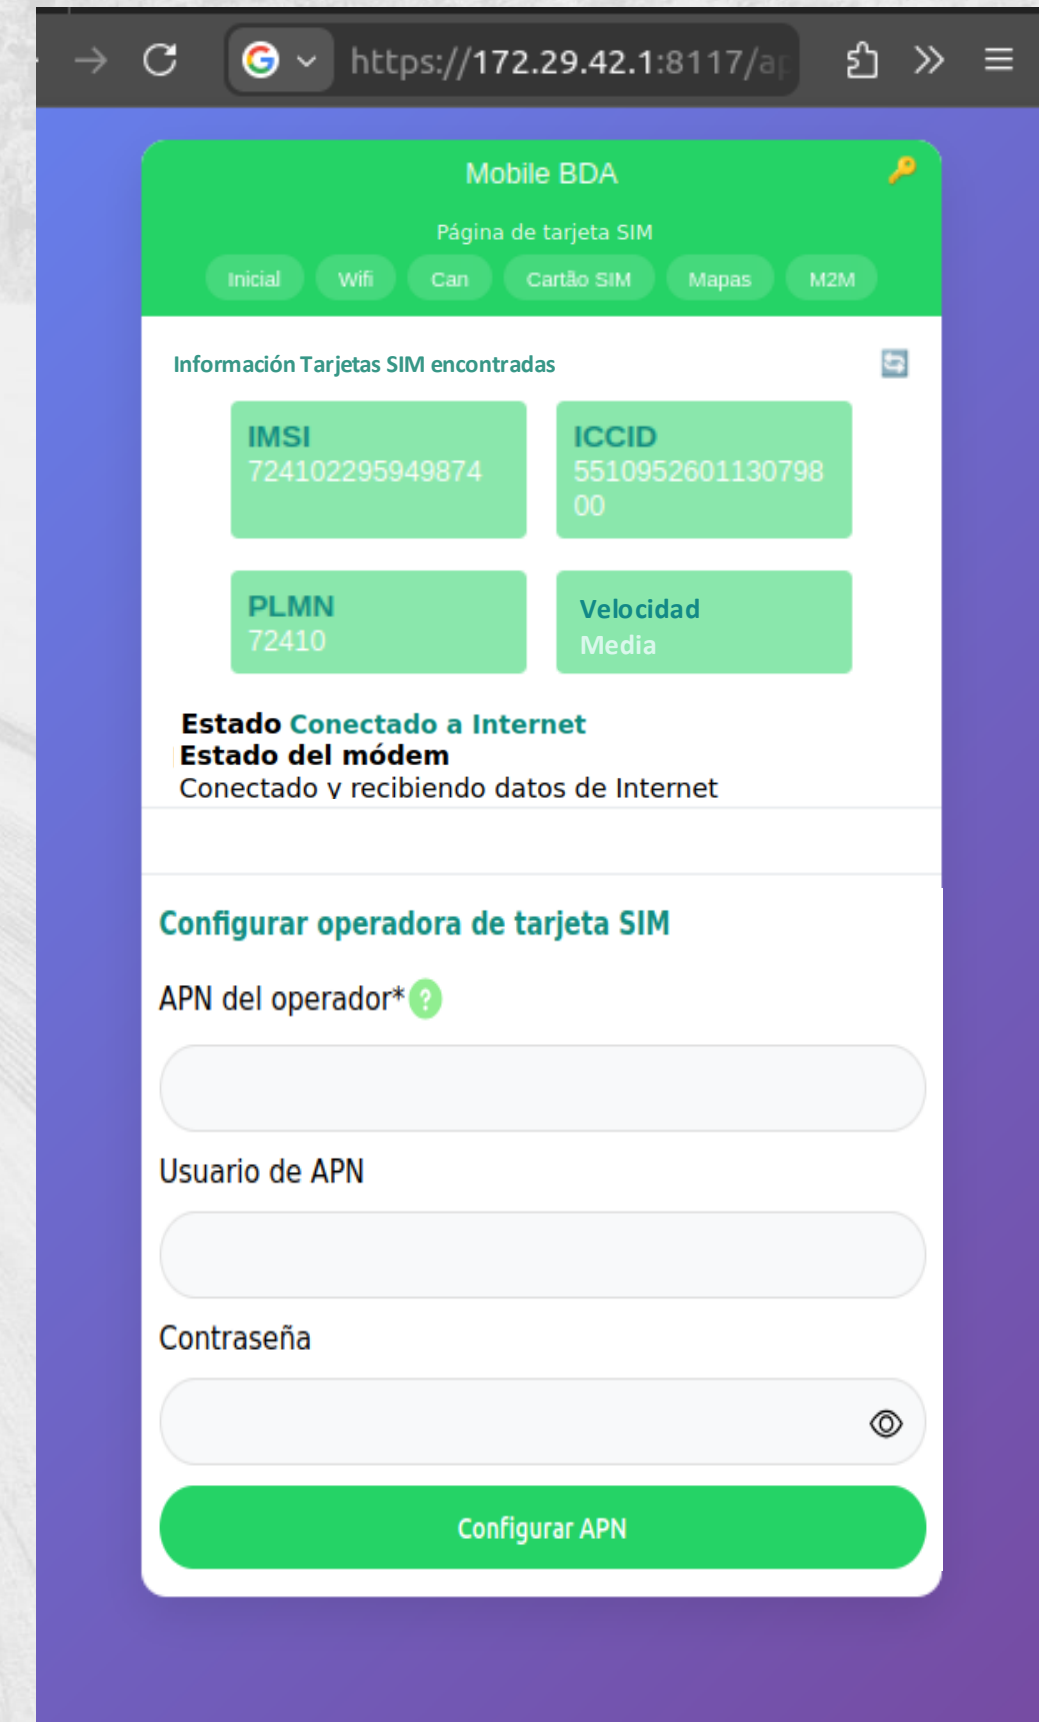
https://172.29.42.1:8117/a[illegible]

Mobile BDA

Página de tarjeta SIM

Inicial Wifi Can Cartão SIM Mapas M2M

Información Tarjetas SIM encontradas

IMSI
724102295949874

ICCID
551095260113079800

PLMN
72410

Velocidad
Media

Estado Conectado a Internet
Estado del módem
Conectado y recibiendo datos de Internet

Configurar operadora de tarjeta SIM

APN del operador* ?

Usuario de APN

Contraseña

Configurar APN